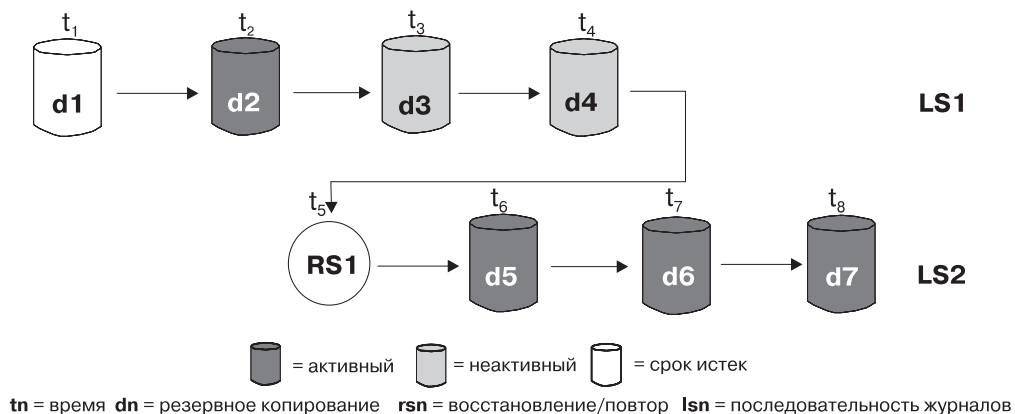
$t_1$ $t_2$ $t_3$ $t_4$

d1 d2 d3 d4

LS1

$t_5$ $t_6$ $t_7$ $t_8$

RS1 d5 d6 d7

LS2

= активный = неактивный = срок истек

**tn** = время **dn** = резервное копирование **rsn** = восстановление/повтор **lsn** = последовательность журналов